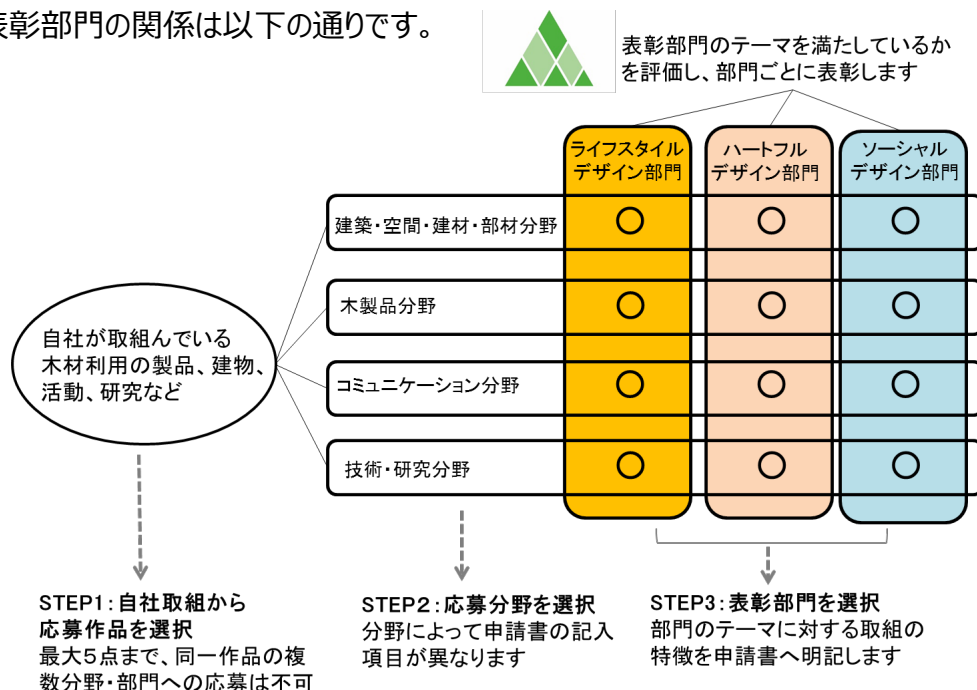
表彰部門の関係は以下の通りです。

表彰部門のテーマを満たしているかを評価し、部門ごとに表彰します

| | ライフスタイルデザイン部門 | ハートフルデザイン部門 | ソーシャルデザイン部門 |
|---|---|---|---|
| 建築・空間・建材・部材分野 | ○ | ○ | ○ |
| 木製品分野 | ○ | ○ | ○ |
| コミュニケーション分野 | ○ | ○ | ○ |
| 技術・研究分野 | ○ | ○ | ○ |

自社が取組んでいる木材利用の製品、建物、活動、研究など

STEP1：自社取組から応募作品を選択
最大5点まで、同一作品の複数分野・部門への応募は不可

STEP2：応募分野を選択
分野によって申請書の記入項目が異なります

STEP3：表彰部門を選択
部門のテーマに対する取組の特徴を申請書へ明記します